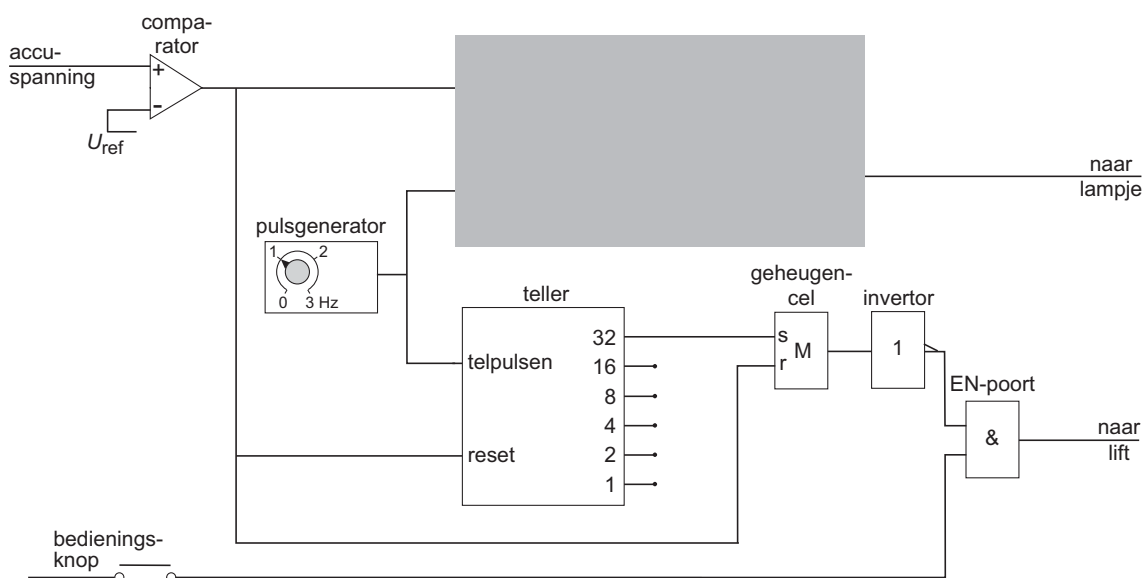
comparator

accuspanning

+

-

$U_{ref}$

naar lampje

pulsgenerator

1 2

0 3 Hz

teller

telpulsen

reset

32

16

8

4

2

1

geheugencel

s

r

M

invertor

1

EN-poort

&

naar lift

bedieningsknop